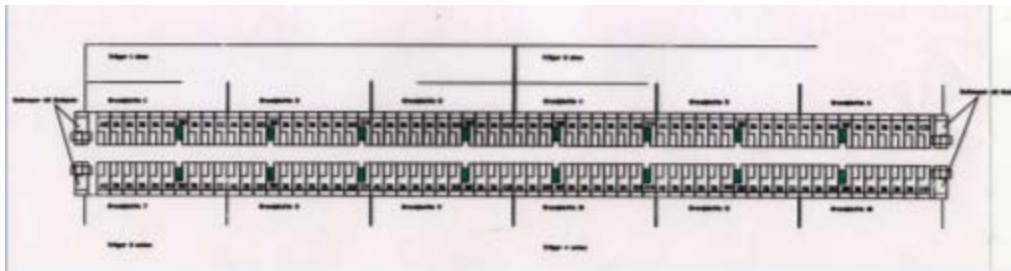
Träger 1 oben
Träger 2 oben
Endkappe mit Schraube
Endkappe mit Schraube
Steckplatz 1
Steckplatz 2
Steckplatz 3
Steckplatz 4
Steckplatz 5
Steckplatz 6
Steckplatz 7
Steckplatz 8
Steckplatz 9
Steckplatz 10
Steckplatz 11
Steckplatz 12
Träger 2 unten
Träger 1 unten